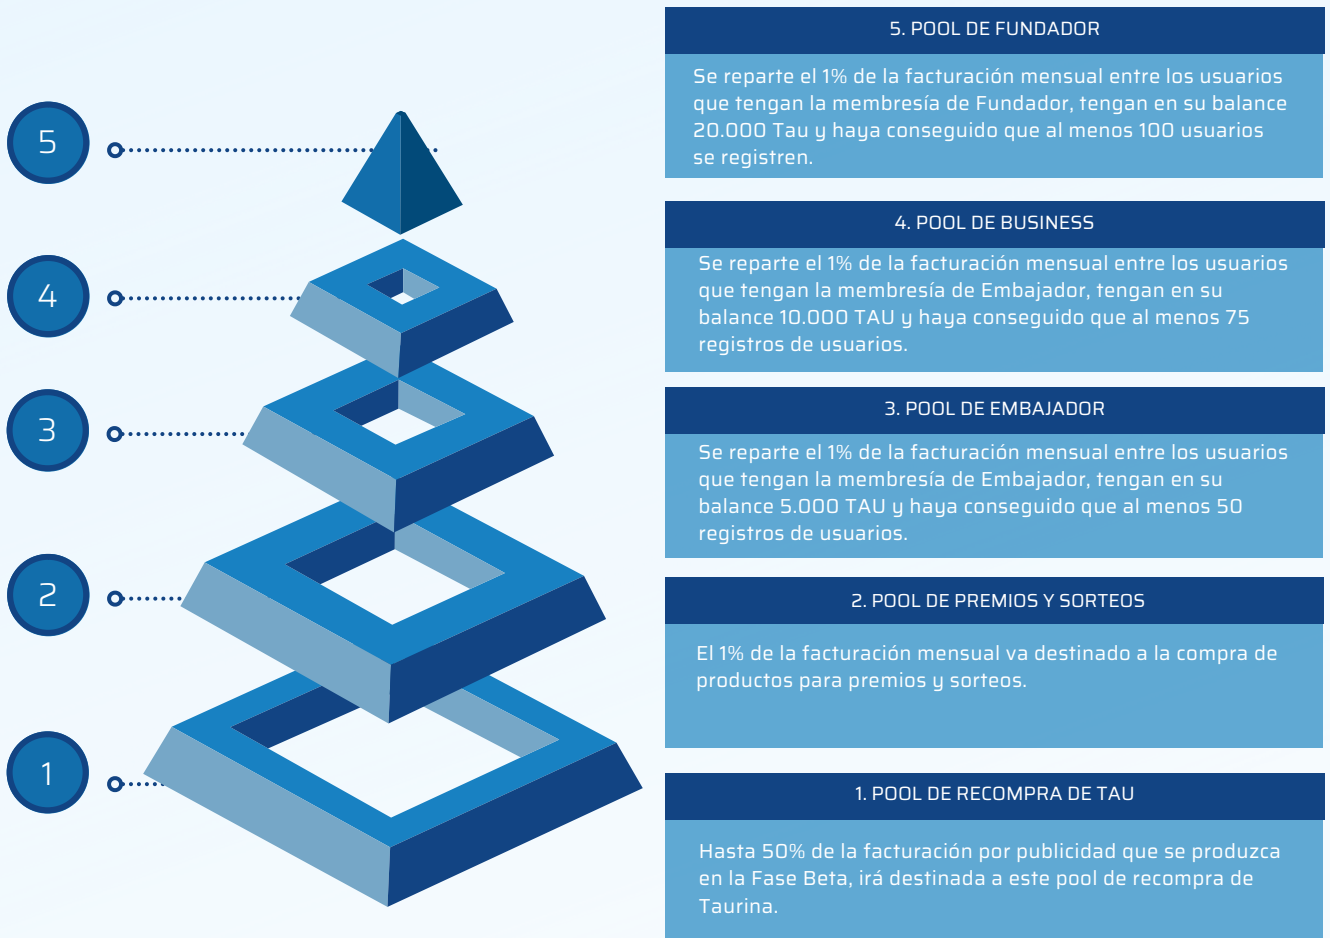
5

4

3

2

1

5. POOL DE FUNDADOR

Se reparte el 1% de la facturación mensual entre los usuarios que tengan la membresía de Fundador, tengan en su balance 20.000 Tau y haya conseguido que al menos 100 usuarios se registren.

4. POOL DE BUSINESS

Se reparte el 1% de la facturación mensual entre los usuarios que tengan la membresía de Embajador, tengan en su balance 10.000 TAU y haya conseguido que al menos 75 registros de usuarios.

3. POOL DE EMBAJADOR

Se reparte el 1% de la facturación mensual entre los usuarios que tengan la membresía de Embajador, tengan en su balance 5.000 TAU y haya conseguido que al menos 50 registros de usuarios.

2. POOL DE PREMIOS Y SORTEOS

El 1% de la facturación mensual va destinado a la compra de productos para premios y sorteos.

1. POOL DE RECOMPRA DE TAU

Hasta 50% de la facturación por publicidad que se produzca en la Fase Beta, irá destinada a este pool de recompra de Taurina.